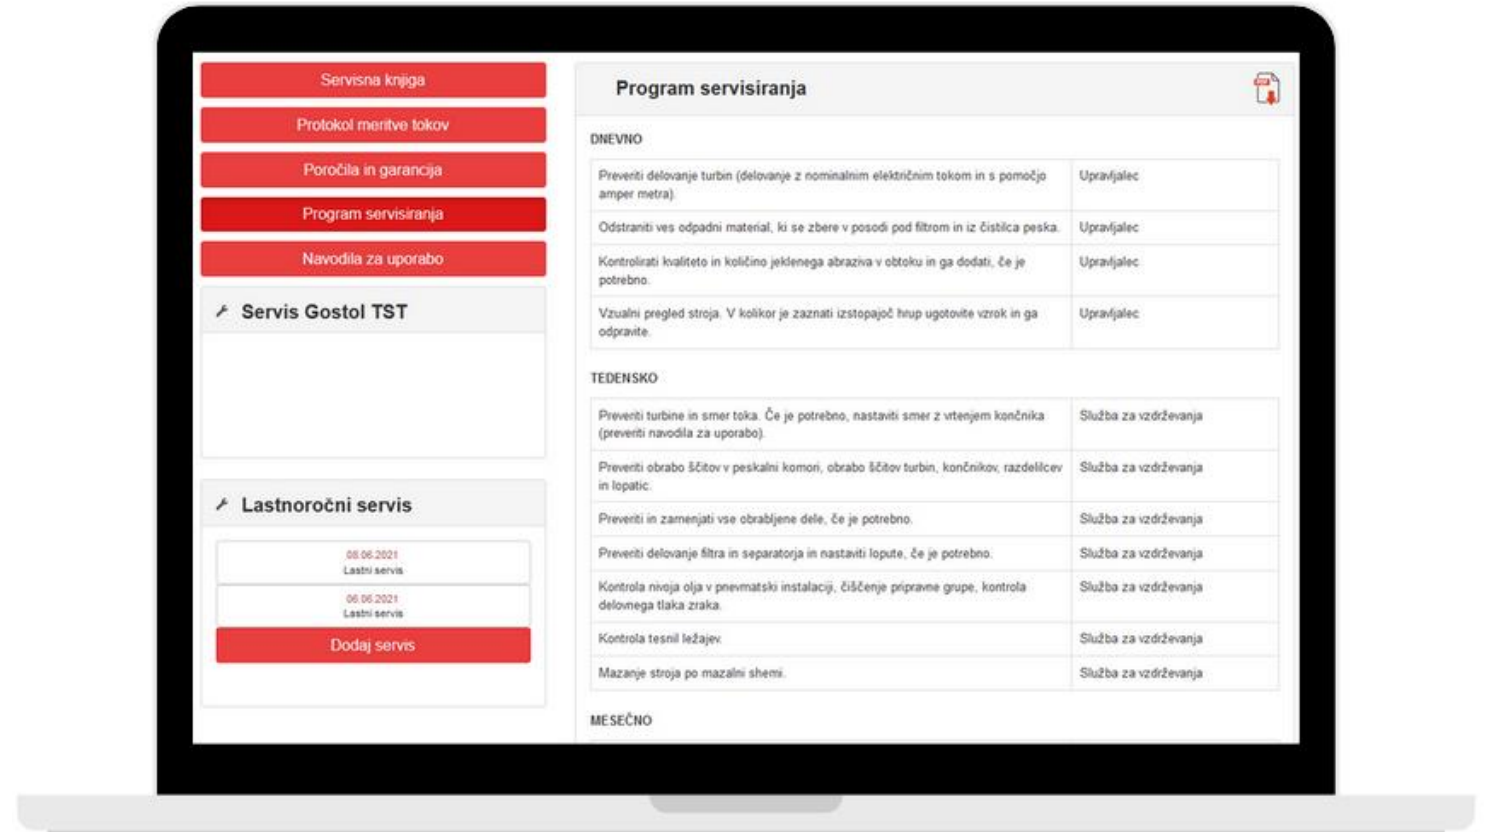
Servisna knjiga

Protokol meritve tokov

Poročila in garancija

Program servisiranja

Navodila za uporabo

Servis Gostol TST

Lastnoročni servis

08.06.2021
Lastni servis

06.06.2021
Lastni servis

Dodaj servis

Program servisiranja

DNEVNO

| | |
|---|---|
| Preveriti delovanje turbin (delovanje z nominalnim električnim tokom in s pomočjo amper metra). | Upravljalec |
| Odstraniti ves odpadni material, ki se zbere v posodi pod filtrom in iz čistilca peska. | Upravljalec |
| Kontrolirati kvaliteto in količino jeklenega abraziva v obtoku in ga dodati, če je potrebno. | Upravljalec |
| Vzualni pregled stroja. V kolikor je zaznati izstopajoč hrup ugotovite vzrok in ga odpravite. | Upravljalec |

TEDENSKO

| | |
|---|---|
| Preveriti turbine in smer toka. Če je potrebno, nastaviti smer z vrtenjem končnika (preveriti navodila za uporabo). | Služba za vzdrževanja |
| Preveriti obrabo ščitov v peskalni komori, obrabo ščitov turbin, končnikov, razdelilcev in lopatic. | Služba za vzdrževanja |
| Preveriti in zamenjati vse obrabljene dele, če je potrebno. | Služba za vzdrževanja |
| Preveriti delovanje filtra in separatorja in nastaviti lopute, če je potrebno. | Služba za vzdrževanja |
| Kontrola nivoja olja v pnevmatski instalaciji, čiščenje pripravne grupe, kontrola delovnega tlaka zraka. | Služba za vzdrževanja |
| Kontrola tesnil ležajev. | Služba za vzdrževanja |
| Mazanje stroja po mazalni shemi. | Služba za vzdrževanja |

MESEČNO